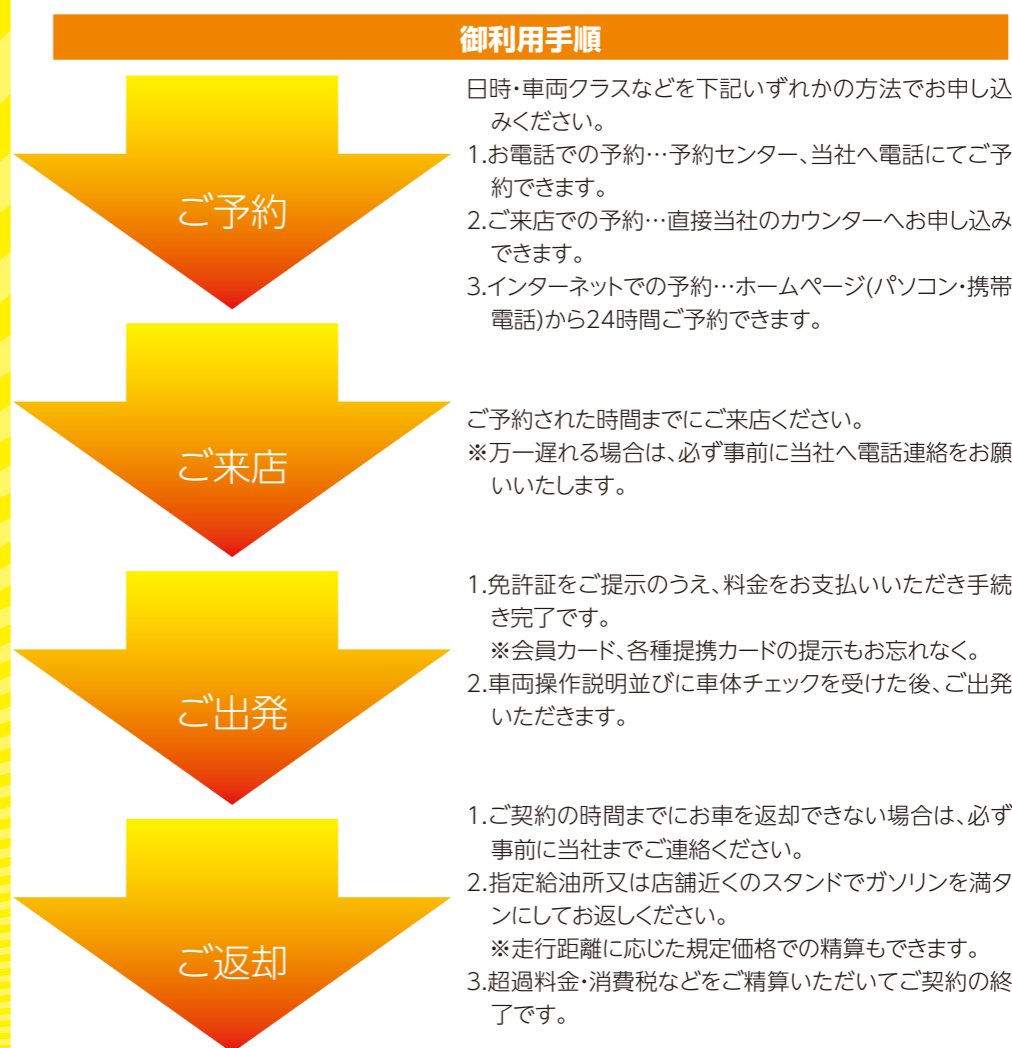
御利用手順

ご予約

日時・車両クラスなどを下記いずれかの方法でお申し込みください。
1.お電話での予約…予約センター、当社へ電話にてご予約できます。
2.ご来店での予約…直接当社のカウンターへお申し込みできます。
3.インターネットでの予約…ホームページ(パソコン・携帯電話)から24時間ご予約できます。

ご来店

ご予約された時間までにご来店ください。
※万一遅れる場合は、必ず事前に当社へ電話連絡をお願いいたします。

ご出発

1.免許証をご提示のうえ、料金をお支払いいただき手続き完了です。
※会員カード、各種提携カードの提示もお忘れなく。
2.車両操作説明並びに車体チェックを受けた後、ご出発いただきます。

ご返却

1.ご契約の時間までにお車を返却できない場合は、必ず事前に当社までご連絡ください。
2.指定給油所又は店舗近くのスタンドでガソリンを満タンにしてお返しください。
※走行距離に応じた規定価格での精算もできます。
3.超過料金・消費税などをご精算いただいてご契約の終了です。